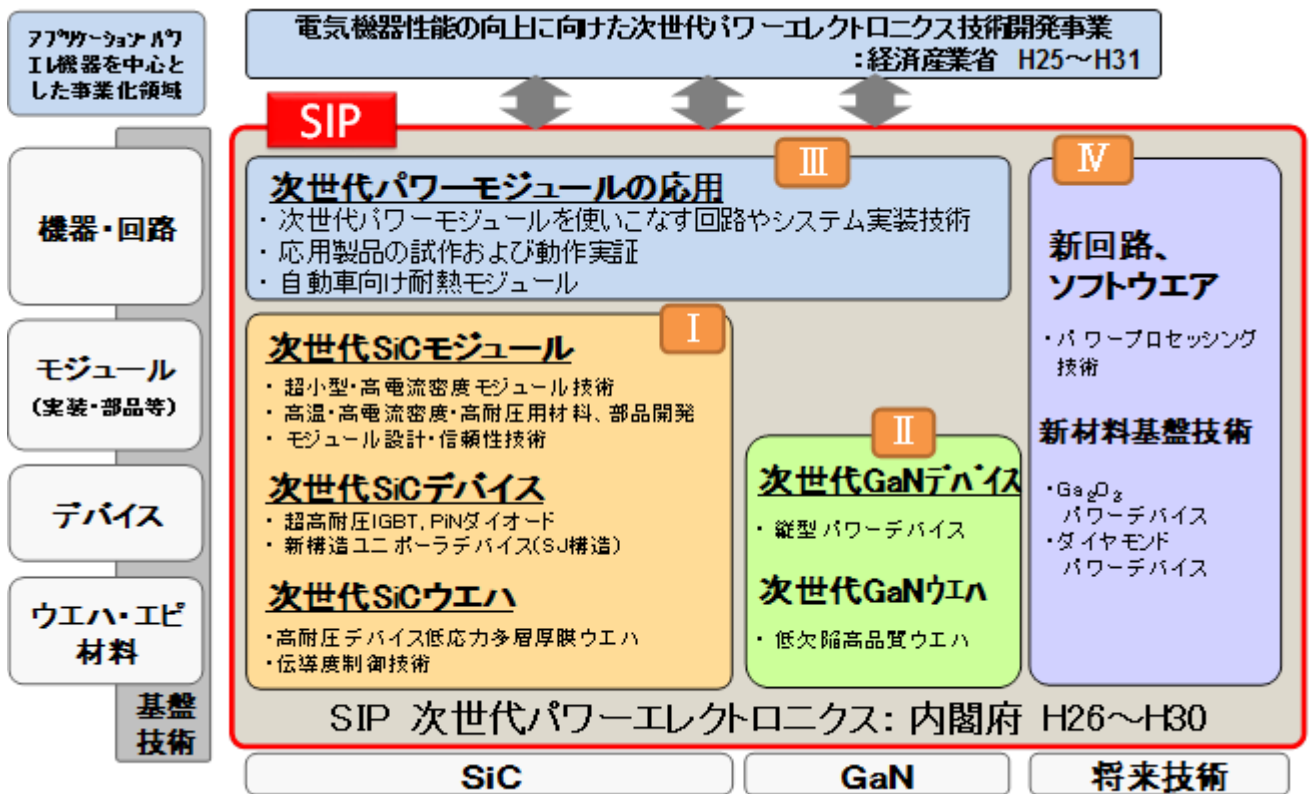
アプリケーション パワエレ機器を中心とした事業化領域

電気機器性能の向上に向けた次世代パワーエレクトロニクス技術開発事業
：経済産業省　H25～H31

SIP

機器・回路

モジュール
（実装・部品等）

デバイス

ウエハ・エピ
材料

基盤
技術

Ⅲ
次世代パワーモジュールの応用
・次世代パワーモジュールを使いこなす回路やシステム実装技術
・応用製品の試作および動作実証
・自動車向け耐熱モジュール

Ⅰ
次世代SiCモジュール
・超小型・高電流密度モジュール技術
・高温・高電流密度・高耐圧用材料、部品開発
・モジュール設計・信頼性技術

次世代SiCデバイス
・超高耐圧IGBT, PiNダイオード
・新構造ユニポーラデバイス(SJ構造)

次世代SiCウエハ
・高耐圧デバイス低応力多層厚膜ウエハ
・伝導度制御技術

Ⅱ
次世代GaNデバイス
・縦型パワーデバイス

次世代GaNウエハ
・低欠陥高品質ウエハ

Ⅳ
新回路、
ソフトウエア
・パワープロセッシング技術

新材料基盤技術
・$Ga_2O_3$ パワーデバイス
・ダイヤモンド パワーデバイス

SIP 次世代パワーエレクトロニクス：内閣府　H26～H30

SiC | GaN | 将来技術